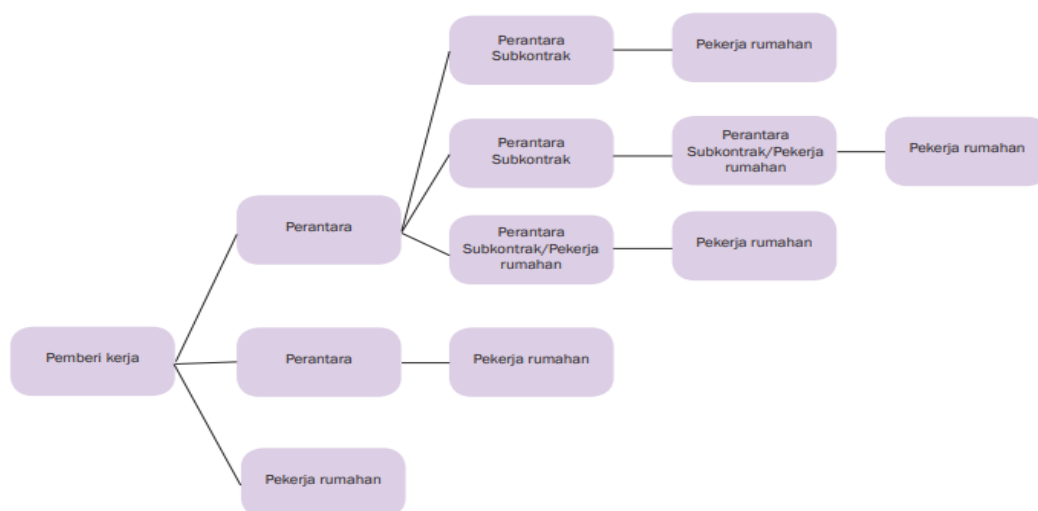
Pemberi kerja

Perantara

Perantara Subkontrak

Pekerja rumahan

Perantara Subkontrak

Perantara Subkontrak/Pekerja rumahan

Pekerja rumahan

Perantara Subkontrak/Pekerja rumahan

Pekerja rumahan

Perantara

Pekerja rumahan

Pekerja rumahan